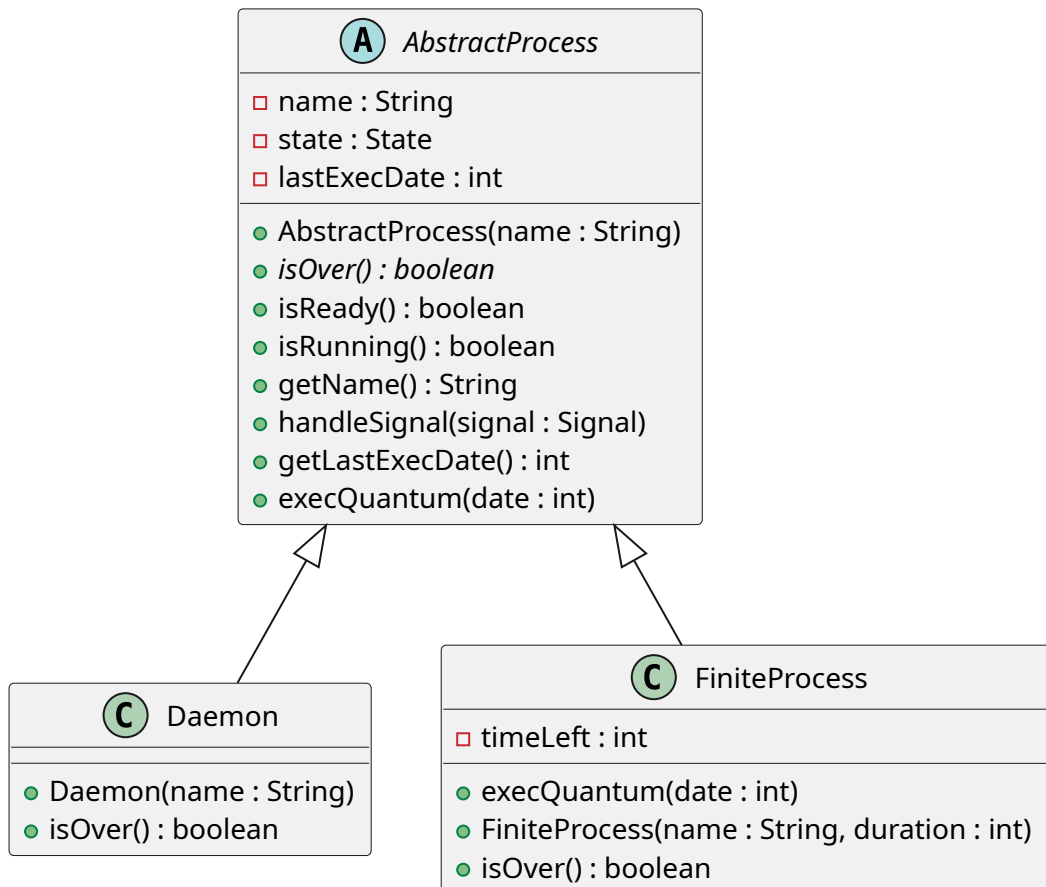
A AbstractProcess

name : String
state : State
lastExecDate : int

AbstractProcess(name : String)
isOver() : boolean
isReady() : boolean
isRunning() : boolean
getName() : String
handleSignal(signal : Signal)
getLastExecDate() : int
execQuantum(date : int)

C Daemon

Daemon(name : String)
isOver() : boolean

C FiniteProcess

timeLeft : int

execQuantum(date : int)
FiniteProcess(name : String, duration : int)
isOver() : boolean